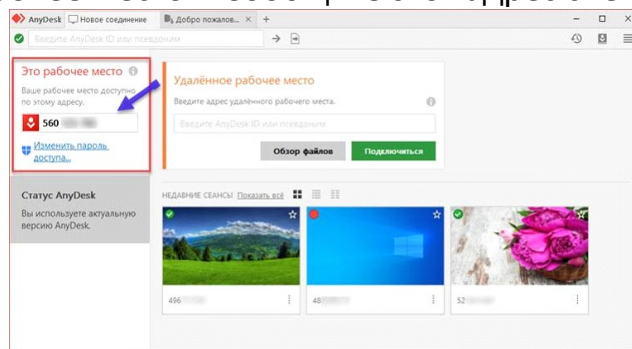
AnyDesk   Новое соединение   Добро пожалов...   +

Введите AnyDesk ID или псевдоним

Это рабочее место
Ваше рабочее место доступно по этому адресу.
560 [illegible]
Изменить пароль доступа...

Удалённое рабочее место
Введите адрес удалённого рабочего места.
Введите AnyDesk ID или псевдоним
Обзор файлов   Подключиться

Статус AnyDesk
Вы используете актуальную версию AnyDesk.

НЕДАВНИЕ СЕАНСЫ Показать всё

496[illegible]   48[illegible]   52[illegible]